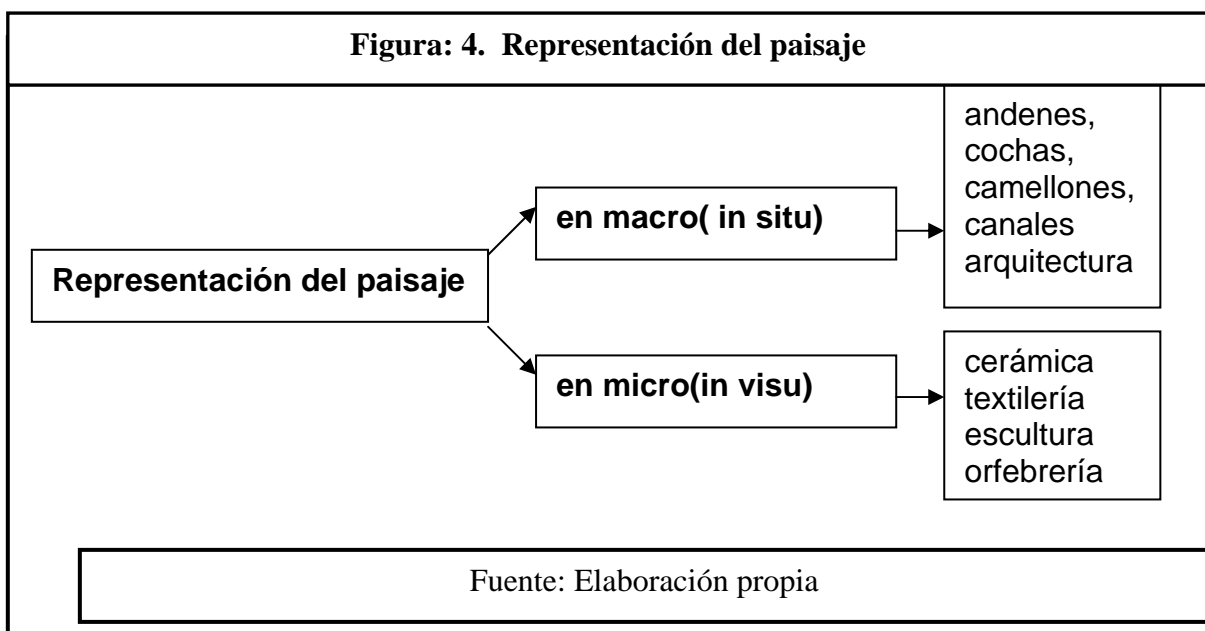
Figura: 4. Representación del paisaje

Representación del paisaje

en macro( in situ)

andenes, cochas, camellones, canales arquitectura

en micro(in visu)

cerámica textilería escultura orfebrería

Fuente: Elaboración propia